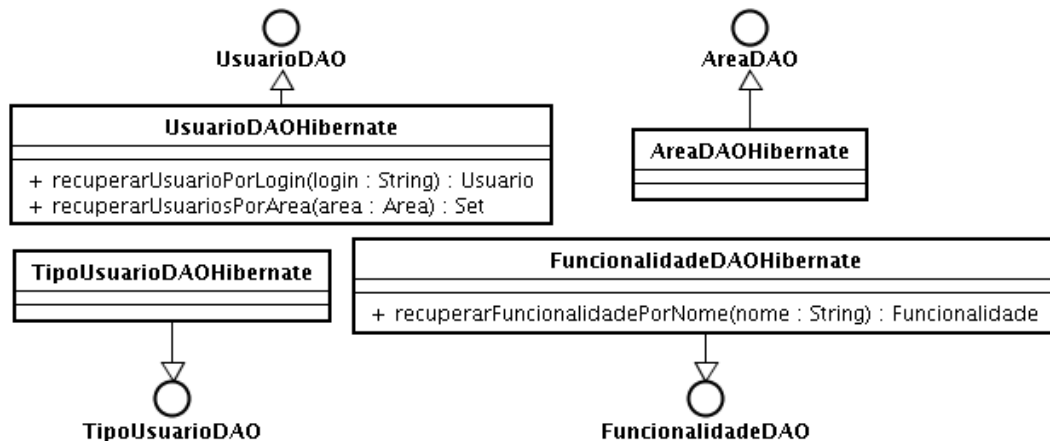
UsuarioDAO

UsuarioDAOHibernate

+ recuperarUsuarioPorLogin(login : String) : Usuario
+ recuperarUsuariosPorArea(area : Area) : Set

AreaDAO

AreaDAOHibernate

TipoUsuarioDAOHibernate

TipoUsuarioDAO

FuncionalidadeDAOHibernate

+ recuperarFuncionalidadePorNome(nome : String) : Funcionalidade

FuncionalidadeDAO